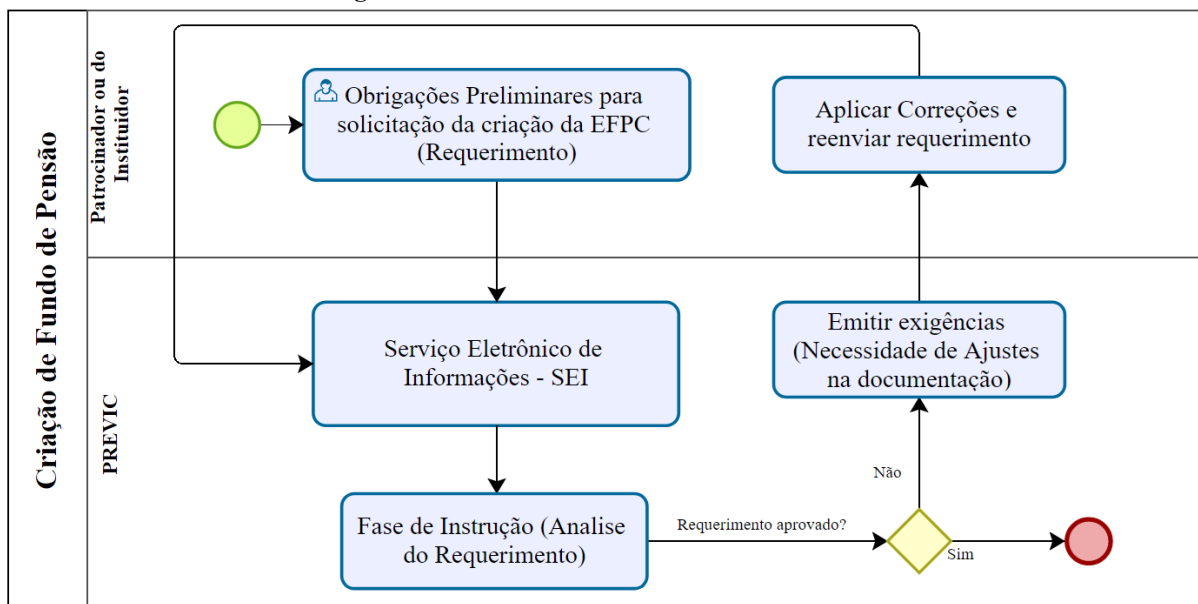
Criação de Fundo de Pensão

Patrocinador ou do Instituidor

Obrigações Preliminares para solicitação da criação da EFPC (Requerimento)

Aplicar Correções e reenviar requerimento

PREVIC

Serviço Eletrônico de Informações - SEI

Emitir exigências (Necessidade de Ajustes na documentação)

Não

Fase de Instrução (Analise do Requerimento)

Requerimento aprovado?

Sim